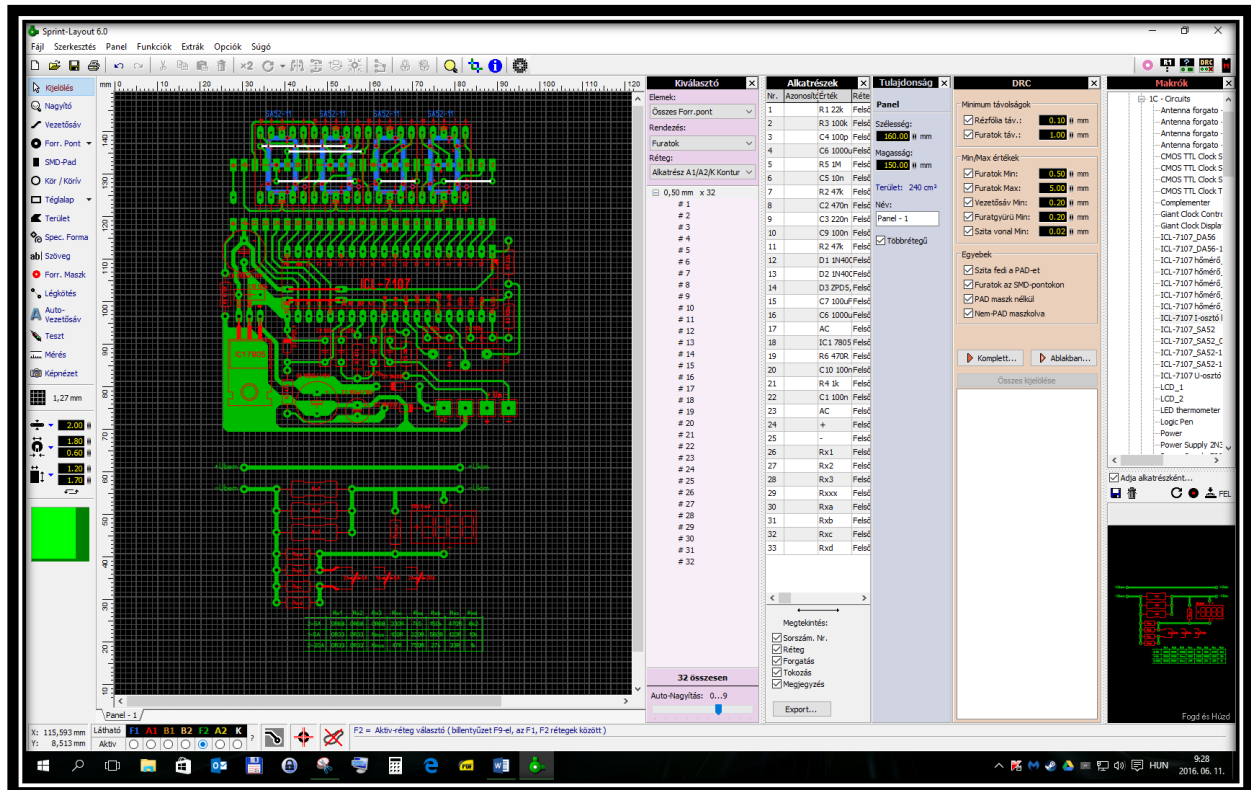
Sprint-Layout 6.0

Fájl Szerkesztés Panel Funkciók Extrák Opciók Súgó

Kijelölés
Nagyító
Vezetősáv
Forr. Pont
SMD-Pad
Kör / Körív
Téglalap
Terület
Spec. Forma
Szöveg
Forr. Maszk
Légkötés
Auto-Vezetősáv
Teszt
Mérés
Képnézet

1,27 mm
2.00
1.80
0.60
1.20
1.70

mm 0 10 20 30 40 50 60 70 80 90 100 110 120

ICL-7107
IC1 7805

Panel - 1

X: 115,593 mm
Y: 8,513 mm
Látható F1 A1 B1 B2 F2 A2 K
Aktív
F2 = Aktiv-réteg választó ( billentyűzet F9-el, az F1, F2 rétegek között )

Kiválasztó
Elemek:
Összes Forr.pont
Rendezés:
Furatok
Réteg:
Alkatrész A1/A2/K Kontur
0,50 mm x 32
# 1
# 2
# 3
# 4
# 5
# 6
# 7
# 8
# 9
# 10
# 11
# 12
# 13
# 14
# 15
# 16
# 17
# 18
# 19
# 20
# 21
# 22
# 23
# 24
# 25
# 26
# 27
# 28
# 29
# 30
# 31
# 32
32 összesen
Auto-Nagyítás: 0...9

Alkatrészek
| Nr. | Azonosító | Érték | Réteg |
|---|---|---|---|
| 1 | | R1 22k | Felső |
| 2 | | R3 100k | Felső |
| 3 | | C4 100p | Felső |
| 4 | | C6 1000u | Felső |
| 5 | | R5 1M | Felső |
| 6 | | C5 10n | Felső |
| 7 | | R2 47k | Felső |
| 8 | | C2 470n | Felső |
| 9 | | C3 220n | Felső |
| 10 | | C9 100n | Felső |
| 11 | | R2 47k | Felső |
| 12 | | D1 1N400 | Felső |
| 13 | | D2 1N400 | Felső |
| 14 | | D3 ZPD5 | Felső |
| 15 | | C7 100uF | Felső |
| 16 | | C6 1000u | Felső |
| 17 | | AC | Felső |
| 18 | | IC1 7805 | Felső |
| 19 | | R6 470R | Felső |
| 20 | | C10 100n | Felső |
| 21 | | R4 1k | Felső |
| 22 | | C1 100n | Felső |
| 23 | | AC | Felső |
| 24 | | + | Felső |
| 25 | | - | Felső |
| 26 | | Rx1 | Felső |
| 27 | | Rx2 | Felső |
| 28 | | Rx3 | Felső |
| 29 | | Rxxx | Felső |
| 30 | | Rxa | Felső |
| 31 | | Rxb | Felső |
| 32 | | Rxc | Felső |
| 33 | | Rxd | Felső |

Megtekintés:
Sorszám. Nr.
Réteg
Forgatás
Tokozás
Megjegyzés
Export...

Tulajdonság
Panel
Szélesség:
160.00 mm
Magasság:
150.00 mm
Terület: 240 cm²
Név:
Panel - 1
Többrétegű

DRC
Minimum távolságok
Rézfólia táv.: 0.10 mm
Furatok táv.: 1.00 mm
Min/Max értékek
Furatok Min: 0.50 mm
Furatok Max: 5.00 mm
Vezetősáv Min: 0.20 mm
Furatgyűrű Min: 0.20 mm
Szita vonal Min: 0.02 mm
Egyebek
Szita fedi a PAD-et
Furatok az SMD-pontokon
PAD maszk nélkül
Nem-PAD maszkolva
Komplett...
Ablakban...
Összes kijelölése

Makrók
IC - Circuits
Antenna forgato
Antenna forgato
Antenna forgato
Antenna forgato
CMOS TTL Clock S
CMOS TTL Clock S
CMOS TTL Clock S
CMOS TTL Clock T
Complementer
Giant Clock Contr
Giant Clock Displa
ICL-7107_DA56
ICL-7107_DA56-1
ICL-7107 hőmérő
ICL-7107 hőmérő
ICL-7107 hőmérő
ICL-7107 hőmérő
ICL-7107 I-osztó
ICL-7107_SA52
ICL-7107_SA52_C
ICL-7107_SA52-1
ICL-7107_SA52-1
ICL-7107 U-osztó
LCD_1
LCD_2
LED thermometer
Logic Pen
Power
Power Supply 2N3
Adja alkatrészként...
FEL
Fogd és Húzd

HUN 9:28 2016. 06. 11.